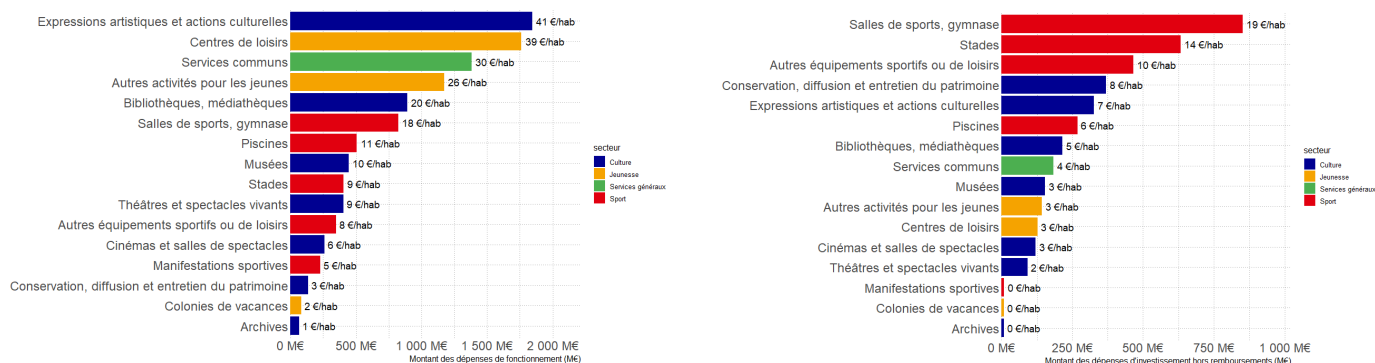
Expressions artistiques et actions culturelles 41 €/hab
Centres de loisirs 39 €/hab
Services communs 30 €/hab
Autres activités pour les jeunes 26 €/hab
Bibliothèques, médiathèques 20 €/hab
Salles de sports, gymnase 18 €/hab
Piscines 11 €/hab
Musées 10 €/hab
Stades 9 €/hab
Théâtres et spectacles vivants 9 €/hab
Autres équipements sportifs ou de loisirs 8 €/hab
Cinémas et salles de spectacles 6 €/hab
Manifestations sportives 5 €/hab
Conservation, diffusion et entretien du patrimoine 3 €/hab
Colonies de vacances 2 €/hab
Archives 1 €/hab

0 M€ 500 M€ 1 000 M€ 1 500 M€ 2 000 M€
Montant des dépenses de fonctionnement (M€)

secteur
Culture
Jeunesse
Services généraux
Sport

Salles de sports, gymnase 19 €/hab
Stades 14 €/hab
Autres équipements sportifs ou de loisirs 10 €/hab
Conservation, diffusion et entretien du patrimoine 8 €/hab
Expressions artistiques et actions culturelles 7 €/hab
Piscines 6 €/hab
Bibliothèques, médiathèques 5 €/hab
Services communs 4 €/hab
Musées 3 €/hab
Autres activités pour les jeunes 3 €/hab
Centres de loisirs 3 €/hab
Cinémas et salles de spectacles 3 €/hab
Théâtres et spectacles vivants 2 €/hab
Manifestations sportives 0 €/hab
Colonies de vacances 0 €/hab
Archives 0 €/hab

0 M€ 250 M€ 500 M€ 750 M€ 1 000 M€
Montant des dépenses d'investissement hors remboursements (M€)

secteur
Culture
Jeunesse
Services généraux
Sport